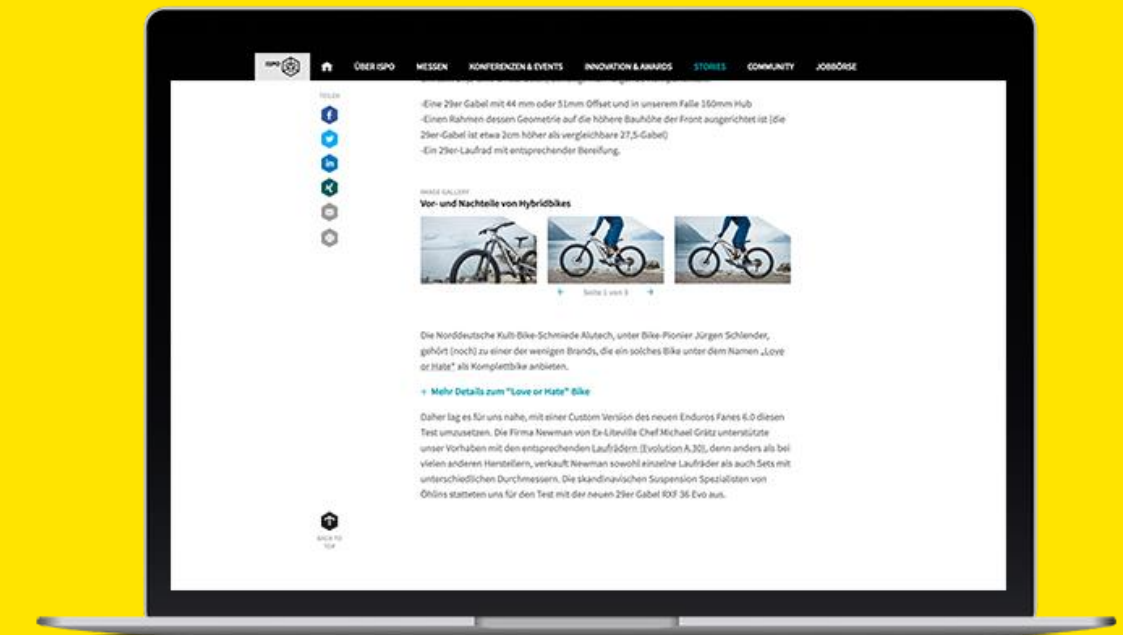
ISPO

ÜBER ISPO MESSEN KONFERENZEN & EVENTS INNOVATION & AWARDS STORIES COMMUNITY JOBBÖRSE

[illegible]

-Eine 29er Gabel mit 44 mm oder 51mm Offset und in unserem Falle 160mm Hub
-Einen Rahmen dessen Geometrie auf die höhere Bauhöhe der Front ausgerichtet ist (die 29er-Gabel ist etwa 2cm höher als vergleichbare 27,5-Gabel)
-Ein 29er-Laufrad mit entsprechender Bereifung.

TEILEN

IMAGE GALLERY
Vor- und Nachteile von Hybridbikes

Seite 1 von 3

Die Norddeutsche Kult-Bike-Schmiede Alutech, unter Bike-Pionier Jürgen Schlender, gehört (noch) zu einer der wenigen Brands, die ein solches Bike unter dem Namen „Love or Hate" als Komplettbike anbieten.

+ Mehr Details zum "Love or Hate" Bike

Daher lag es für uns nahe, mit einer Custom Version des neuen Enduros Fanes 6.0 diesen Test umzusetzen. Die Firma Newman von Ex-Liteville Chef Michael Grätz unterstützte unser Vorhaben mit den entsprechenden Laufrädern (Evolution A.30), denn anders als bei vielen anderen Herstellern, verkauft Newman sowohl einzelne Laufräder als auch Sets mit unterschiedlichen Durchmessern. Die skandinavischen Suspension Spezialisten von Öhlins statteten uns für den Test mit der neuen 29er Gabel RXF 36 Evo aus.

BACK TO TOP